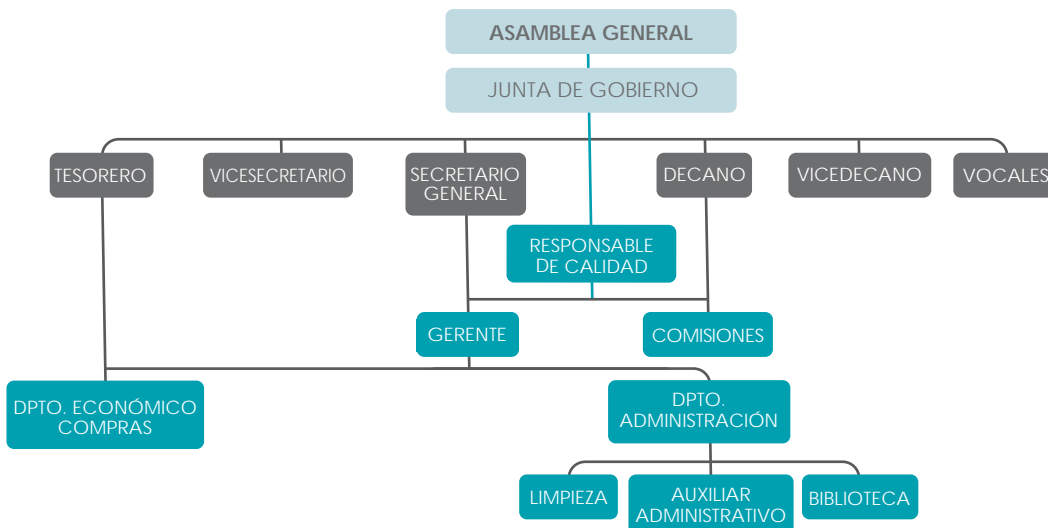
ASAMBLEA GENERAL

JUNTA DE GOBIERNO

TESORERO

VICESECRETARIO

SECRETARIO GENERAL

DECANO

VICEDECANO

VOCALES

RESPONSABLE DE CALIDAD

GERENTE

COMISIONES

DPTO. ECONÓMICO COMPRAS

DPTO. ADMINISTRACIÓN

LIMPIEZA

AUXILIAR ADMINISTRATIVO

BIBLIOTECA